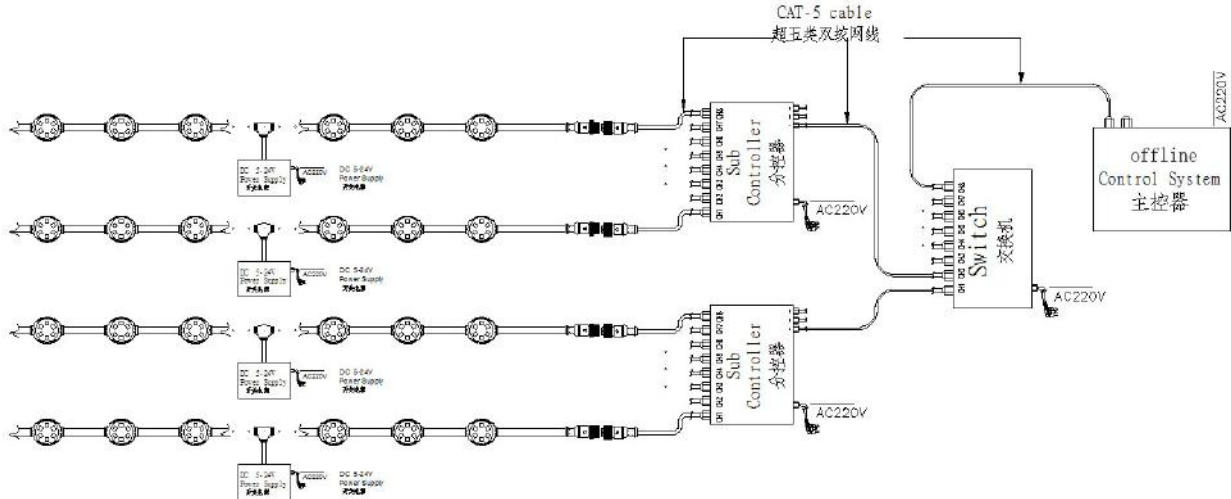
CAT-5 cable
超五类双绞网线

AC220V

offline
Control System
主控器

DC 5-24V
Power Supply
开关电源

AC220V

DC 5-24V
Power Supply
开关电源

CH1 CH2 CH3 CH4 CH5 CH6 CH7 CH8

Sub
Controller
分控器

AC220V

DC 5-24V
Power Supply
开关电源

AC220V

DC 5-24V
Power Supply
开关电源

CH1 CH2 CH3 CH4 CH5 CH6 CH7 CH8

Switch
交换机

AC220V

DC 5-24V
Power Supply
开关电源

AC220V

DC 5-24V
Power Supply
开关电源

CH1 CH2 CH3 CH4 CH5 CH6 CH7 CH8

Sub
Controller
分控器

AC220V

DC 5-24V
Power Supply
开关电源

AC220V

DC 5-24V
Power Supply
开关电源